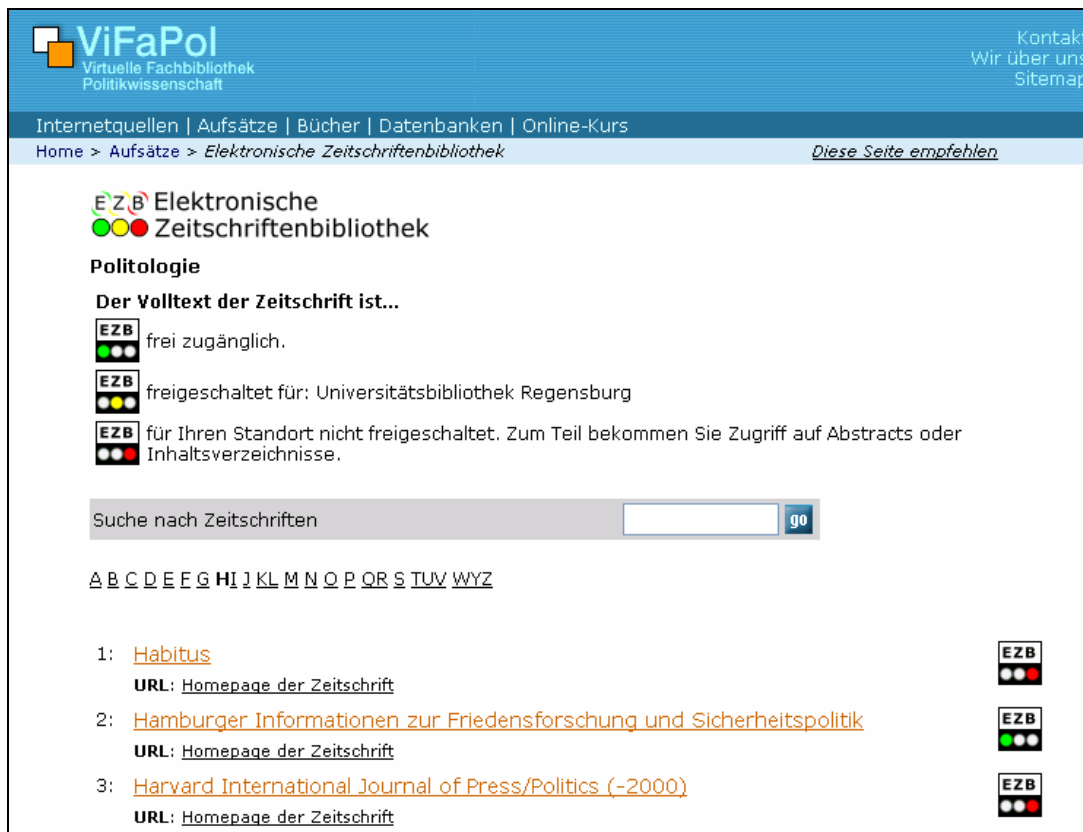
ViFaPol
Virtuelle Fachbibliothek
Politikwissenschaft

Kontakt
Wir über uns
Sitemap

Internetquellen | Aufsätze | Bücher | Datenbanken | Online-Kurs

Home > Aufsätze > Elektronische Zeitschriftenbibliothek

Diese Seite empfehlen

EZB Elektronische Zeitschriftenbibliothek

Politologie

Der Volltext der Zeitschrift ist...

EZB frei zugänglich.

EZB freigeschaltet für: Universitätsbibliothek Regensburg

EZB für Ihren Standort nicht freigeschaltet. Zum Teil bekommen Sie Zugriff auf Abstracts oder Inhaltsverzeichnisse.

Suche nach Zeitschriften go

A B C D E F G HI J KL M N O P QR S TUV WYZ

1: Habitus
URL: Homepage der Zeitschrift
EZB

2: Hamburger Informationen zur Friedensforschung und Sicherheitspolitik
URL: Homepage der Zeitschrift
EZB

3: Harvard International Journal of Press/Politics (-2000)
URL: Homepage der Zeitschrift
EZB